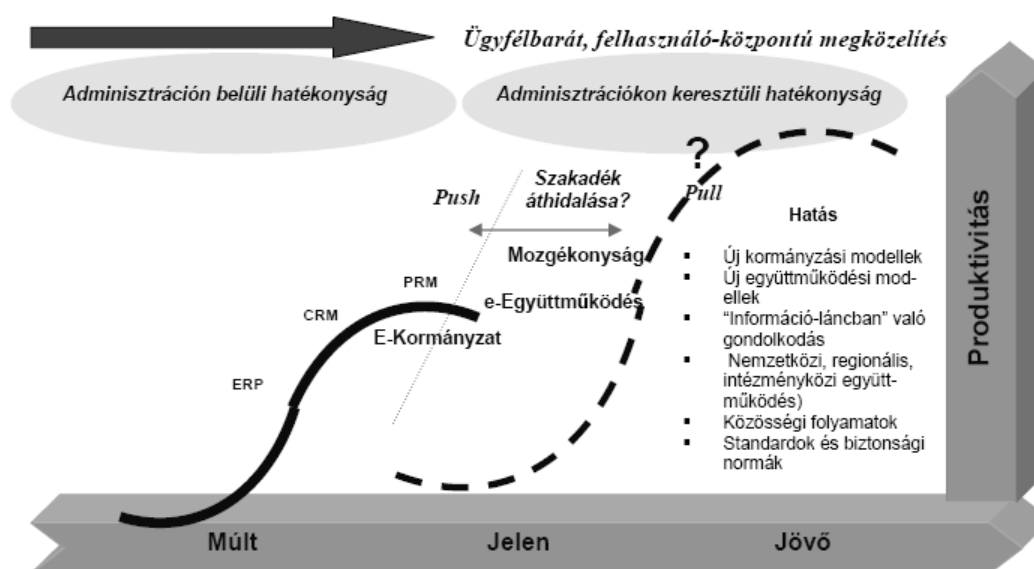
Ügyfélbarát, felhasználó-központú megközelítés

Adminisztráción belüli hatékonyság

Adminisztrációkon keresztüli hatékonyság

Produktivitás

?

Push

Szakadék áthidalása?

Pull

Hatás

- Új kormányzási modellek
- Új együttműködési modellek
- "Információ-láncban" való gondolkodás
- Nemzetközi, regionális, intézményközi együttműködés)
- Közösségi folyamatok
- Standardok és biztonsági normák

Mozgékonyság

PRM

CRM

e-Együttműködés

E-Kormányzat

ERP

Múlt

Jelen

Jövő